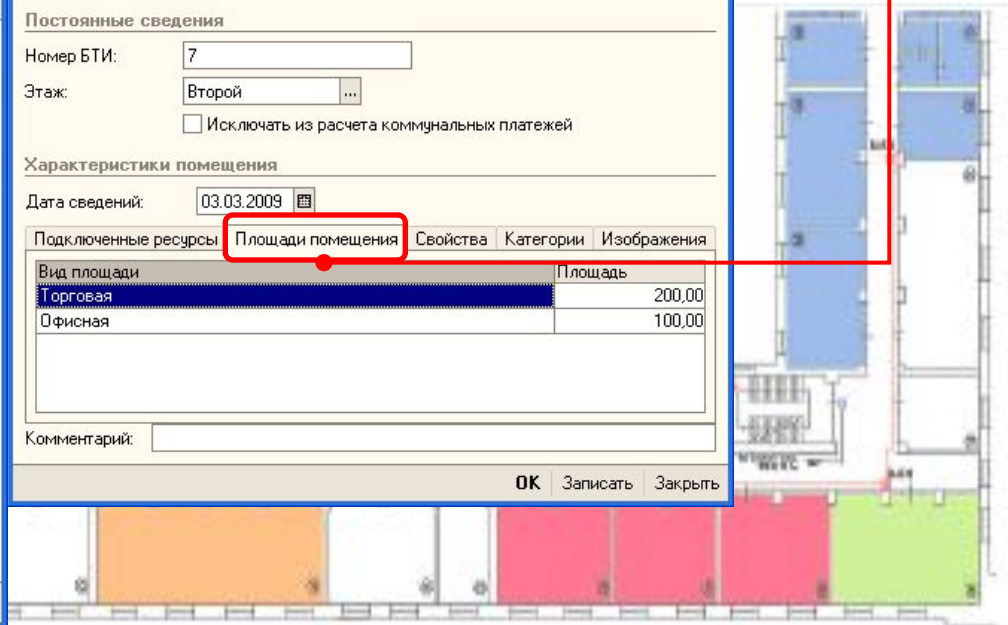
Постоянные сведения

Номер БТИ: 7

Этаж: Второй ...

Исключать из расчета коммунальных платежей

Характеристики помещения

Дата сведений: 03.03.2009

Подключенные ресурсы | Площади помещения | Свойства | Категории | Изображения

| Вид площади | Площадь |
|---|---|
| Торговая | 200,00 |
| Офисная | 100,00 |

Комментарий:

OK Записать Закрыть